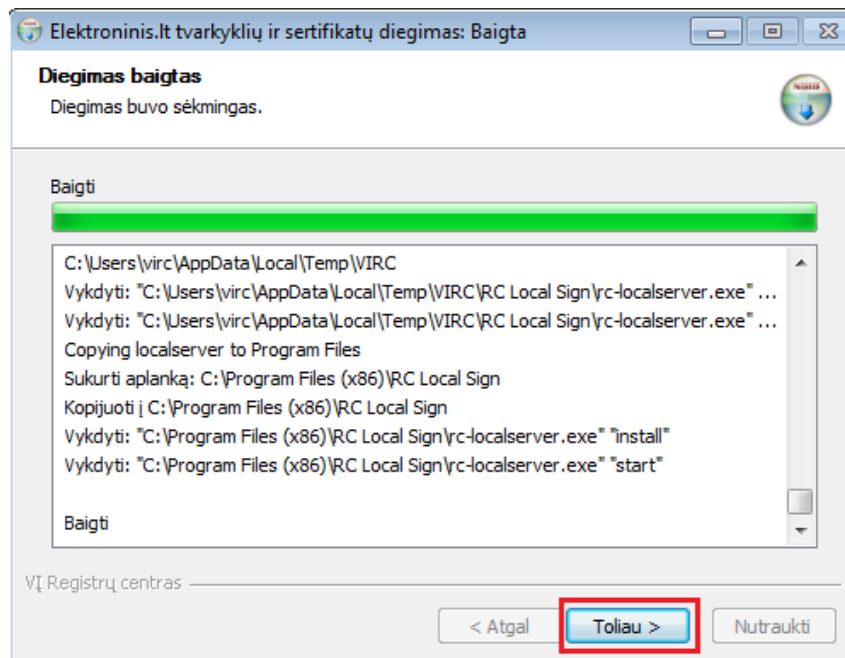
Elektroninis.lt tvarkyklių ir sertifikatų diegimas: Baigta

Diegimas baigtas
Diegimas buvo sėkmingas.

Baigti

C:\Users\virc\AppData\Local\Temp\VIRC
Vykdyti: "C:\Users\virc\AppData\Local\Temp\VIRC\RC Local Sign\rc-localserver.exe" ...
Vykdyti: "C:\Users\virc\AppData\Local\Temp\VIRC\RC Local Sign\rc-localserver.exe" ...
Copying localserver to Program Files
Sukurti aplanką: C:\Program Files (x86)\RC Local Sign
Kopijuoti į C:\Program Files (x86)\RC Local Sign
Vykdyti: "C:\Program Files (x86)\RC Local Sign\rc-localserver.exe" "install"
Vykdyti: "C:\Program Files (x86)\RC Local Sign\rc-localserver.exe" "start"

Baigti

VĮ Registrų centras

< Atgal   Toliau >   Nutraukti